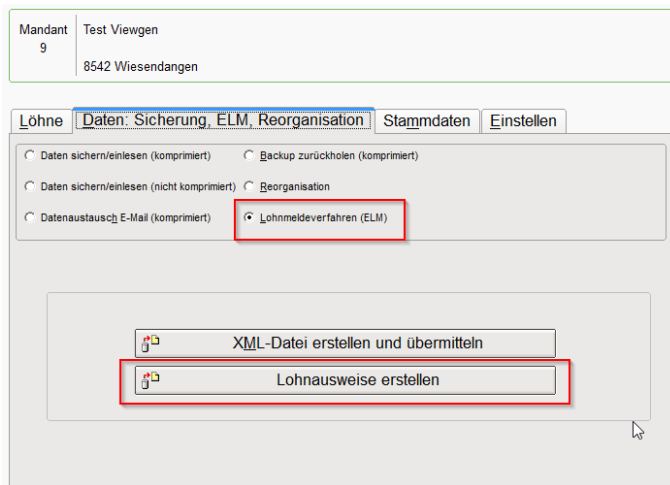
Mandant
9

Test Viewgen

8542 Wiesendangen

Löhne | Daten: Sicherung, ELM, Reorganisation | Stammdaten | Einstellen

Daten sichern/einlesen (komprimiert)

Backup zurückholen (komprimiert)

Daten sichern/einlesen (nicht komprimiert)

Reorganisation

Datenaustausch E-Mail (komprimiert)

Lohnmeldeverfahren (ELM)

XML-Datei erstellen und übermitteln

Lohnausweise erstellen